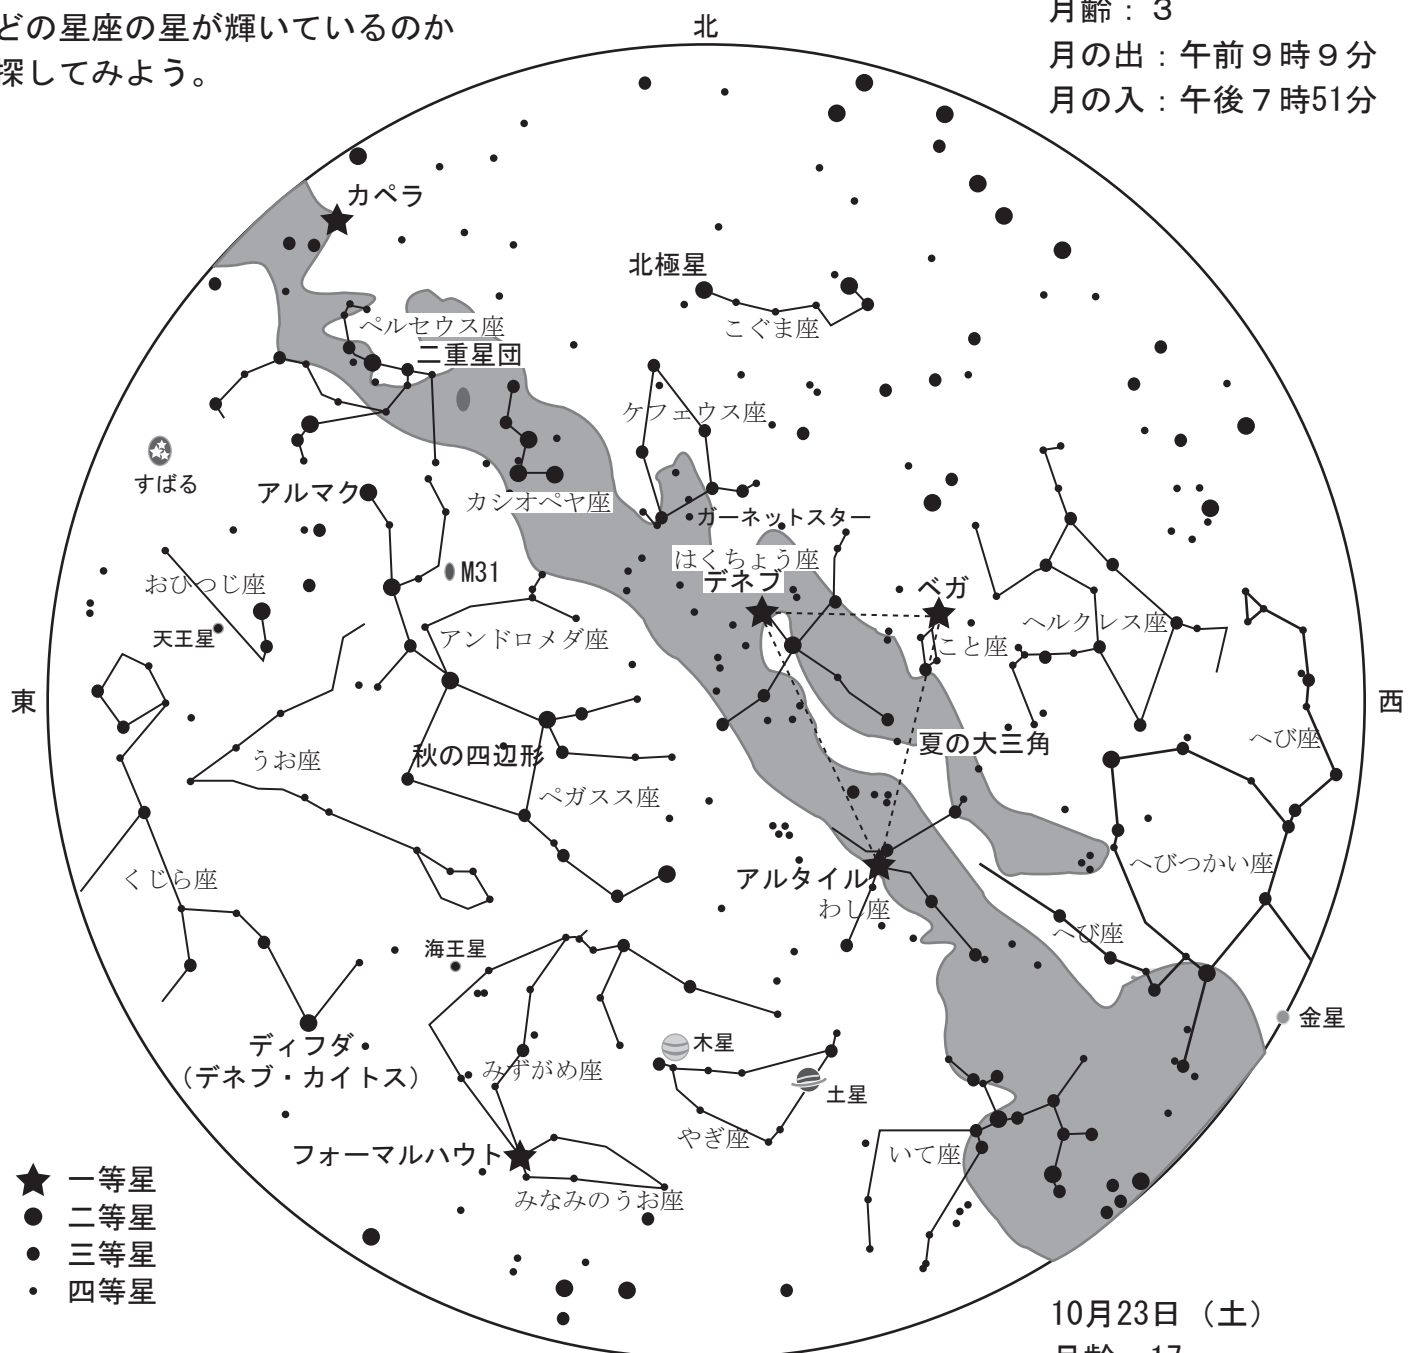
どの星座の星が輝いているのか
探してみよう。

北

月齢：３
月の出：午前９時９分
月の入：午後７時51分

カペラ
北極星
こぐま座
ペルセウス座
二重星団
ケフェウス座
すばる
アルマク
カシオペヤ座
ガーネットスター
はくちょう座
デネブ
ベガ
M31
おひつじ座
天王星
アンドロメダ座
こと座
ヘルクレス座
東
西
うお座
秋の四辺形
夏の大三角
へび座
ペガスス座
くじら座
アルタイル
わし座
へびつかい座
へび座
海王星
金星
木星
ディフダ
（デネブ・カイトス）
みずがめ座
土星
やぎ座
いて座
フォーマルハウト
みなみのうお座

★ 一等星
● 二等星
● 三等星
・ 四等星

10月23日（土）
月齢：17